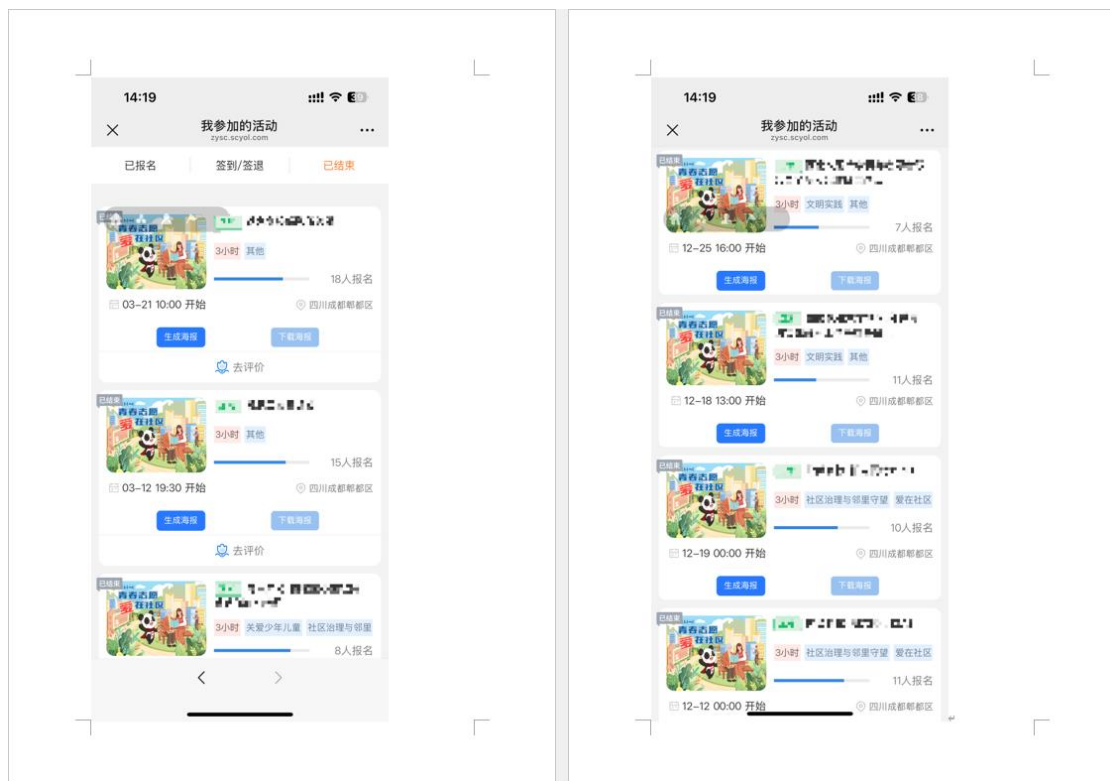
14:19
我参加的活动
zysc.scyol.com
已报名
签到/签退
已结束

已结束
青春志愿
家
在社区
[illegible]
3小时 其他
18人报名
03-21 10:00 开始
四川成都郫都区
生成海报
下载海报
去评价

已结束
青春志愿
家
在社区
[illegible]
3小时 其他
15人报名
03-12 19:30 开始
四川成都郫都区
生成海报
下载海报
去评价

已结束
青春志愿
家
在社区
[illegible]
3小时 关爱少年儿童 社区治理与邻里
8人报名

14:19
我参加的活动
zysc.scyol.com

已结束
青春志愿
家
在社区
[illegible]
3小时 文明实践 其他
7人报名
12-25 16:00 开始
四川成都郫都区
生成海报
下载海报

已结束
青春志愿
家
在社区
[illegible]
3小时 文明实践 其他
11人报名
12-18 13:00 开始
四川成都郫都区
生成海报
下载海报

已结束
青春志愿
家
在社区
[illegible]
3小时 社区治理与邻里守望 爱在社区
10人报名
12-19 00:00 开始
四川成都郫都区
生成海报
下载海报

已结束
青春志愿
家
在社区
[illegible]
3小时 社区治理与邻里守望 爱在社区
11人报名
12-12 00:00 开始
四川成都郫都区